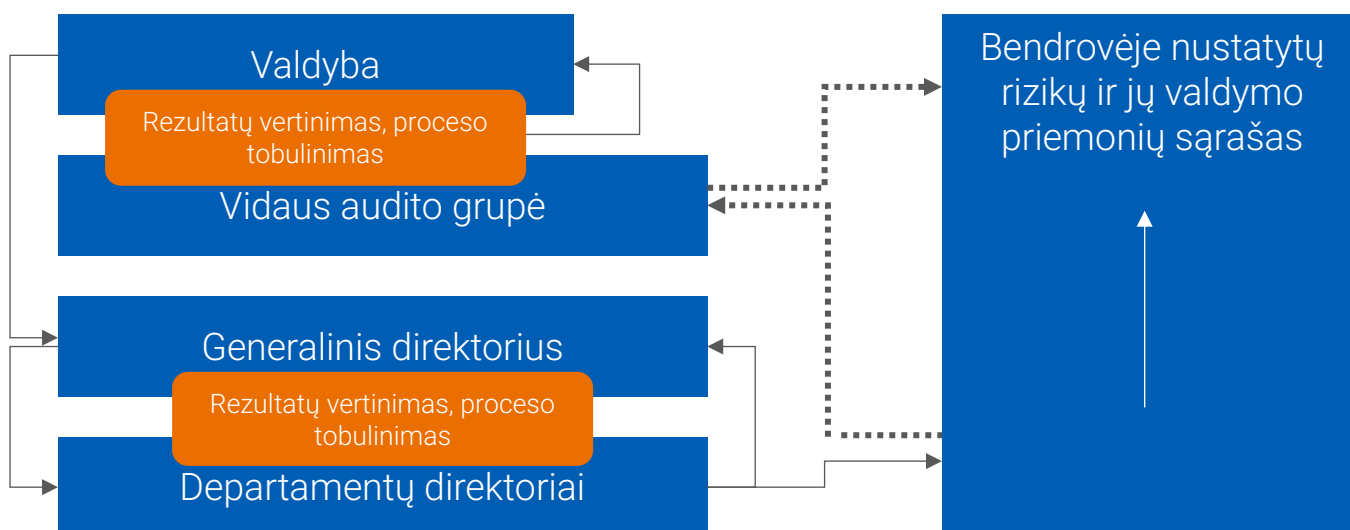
Valdyba

Rezultatų vertinimas, proceso tobulinimas

Vidaus audito grupė

Generalinis direktorius

Rezultatų vertinimas, proceso tobulinimas

Departamentų direktoriai

Bendrovėje nustatytų rizikų ir jų valdymo priemonių sąrašas